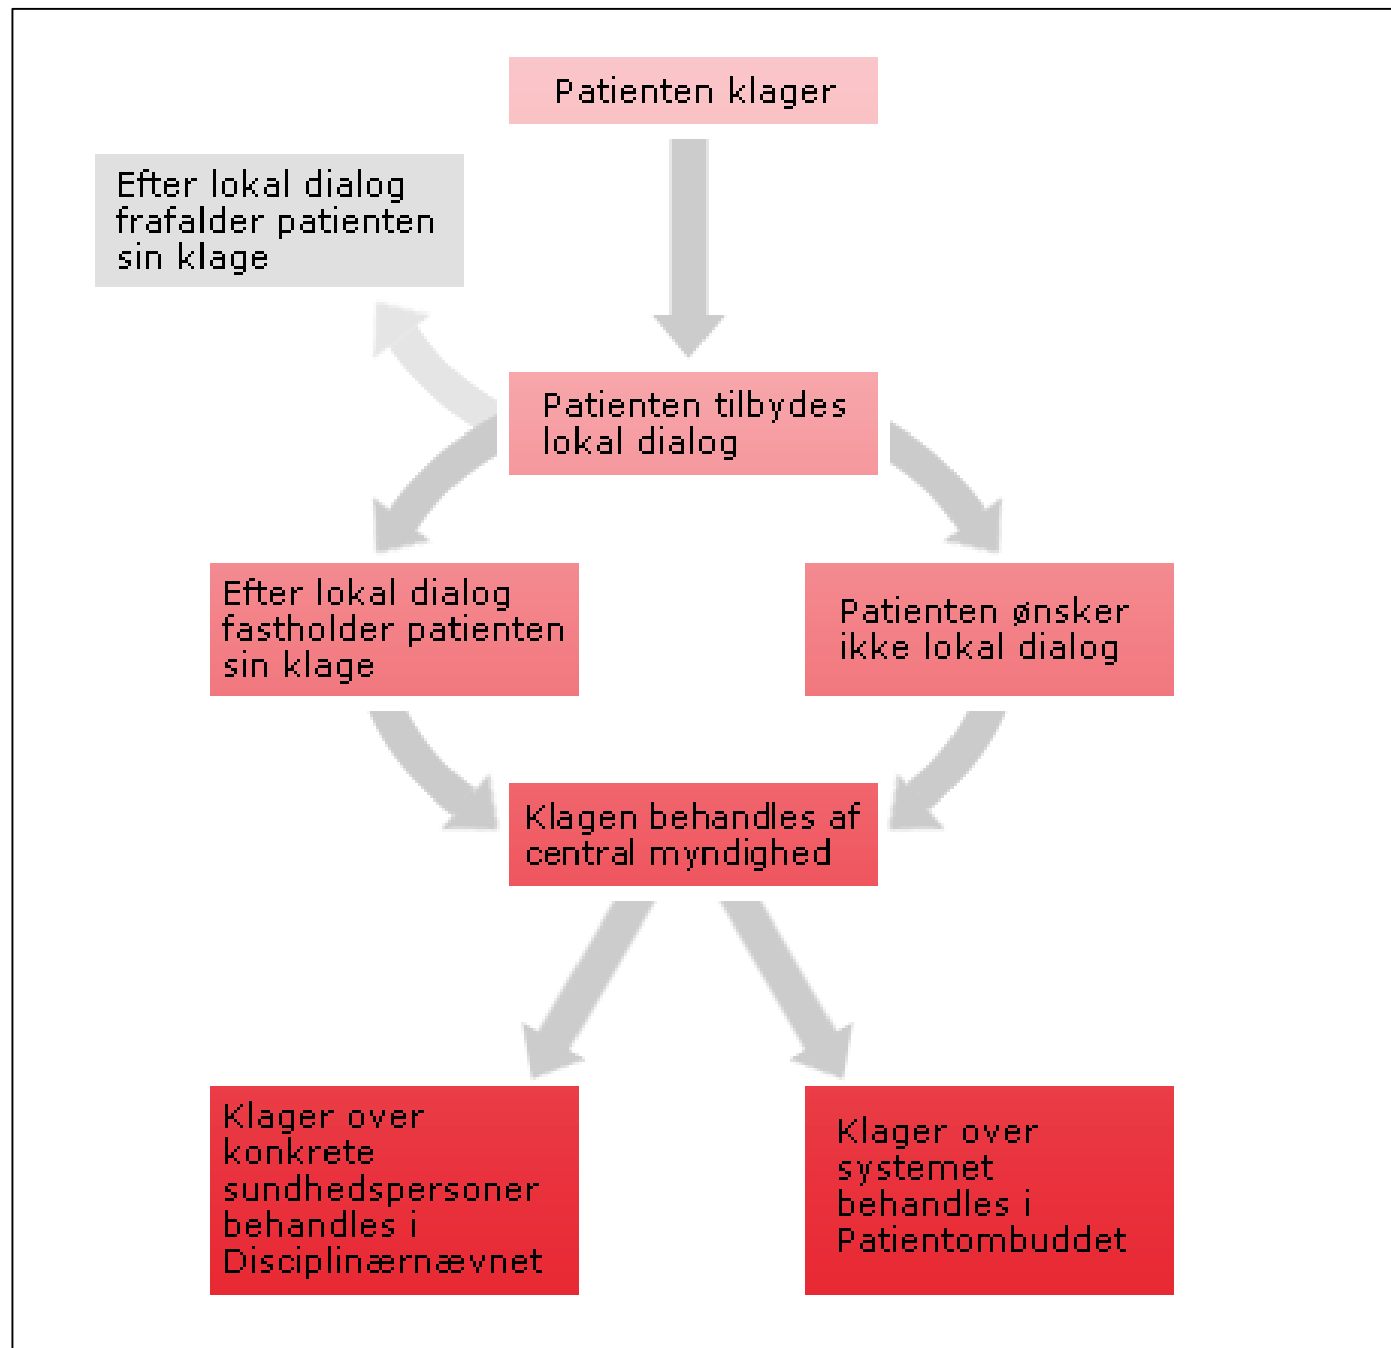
Patienten klager

Efter lokal dialog frafalder patienten sin klage

Patienten tilbydes lokal dialog

Efter lokal dialog fastholder patienten sin klage

Patienten ønsker ikke lokal dialog

Klagen behandles af central myndighed

Klager over konkrete sundhedspersoner behandles i Disciplinærnævnet

Klager over systemet behandles i Patientombuddet